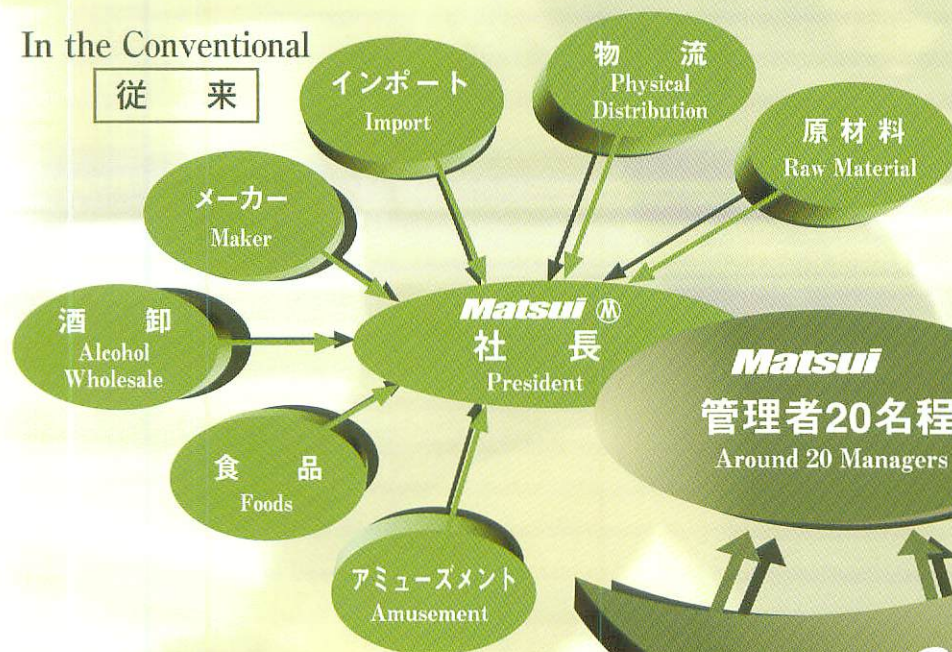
In the Conventional

従　来

インポート
Import

物　流
Physical Distribution

原材料
Raw Material

メーカー
Maker

酒　卸
Alcohol Wholesale

Matsui Ⓜ
社　長
President

Matsui
管理者20名程
Around 20 Managers

食　品
Foods

アミューズメント
Amusement